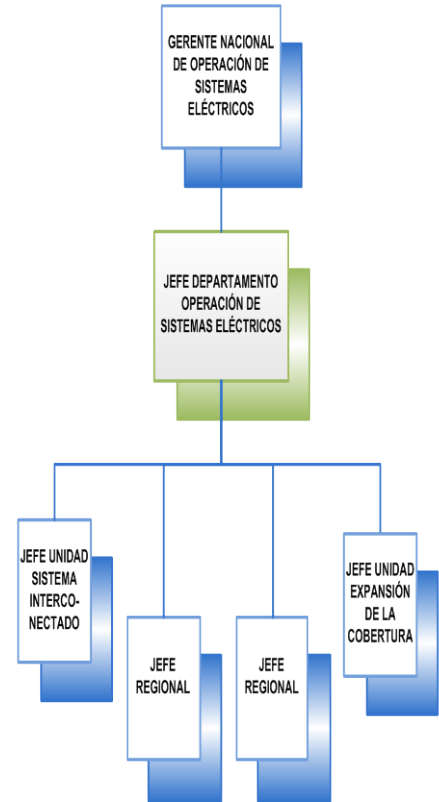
GERENTE NACIONAL DE OPERACIÓN DE SISTEMAS ELÉCTRICOS

JEFE DEPARTAMENTO OPERACIÓN DE SISTEMAS ELÉCTRICOS

JEFE UNIDAD SISTEMA INTERCONECTADO

JEFE REGIONAL

JEFE REGIONAL

JEFE UNIDAD EXPANSIÓN DE LA COBERTURA